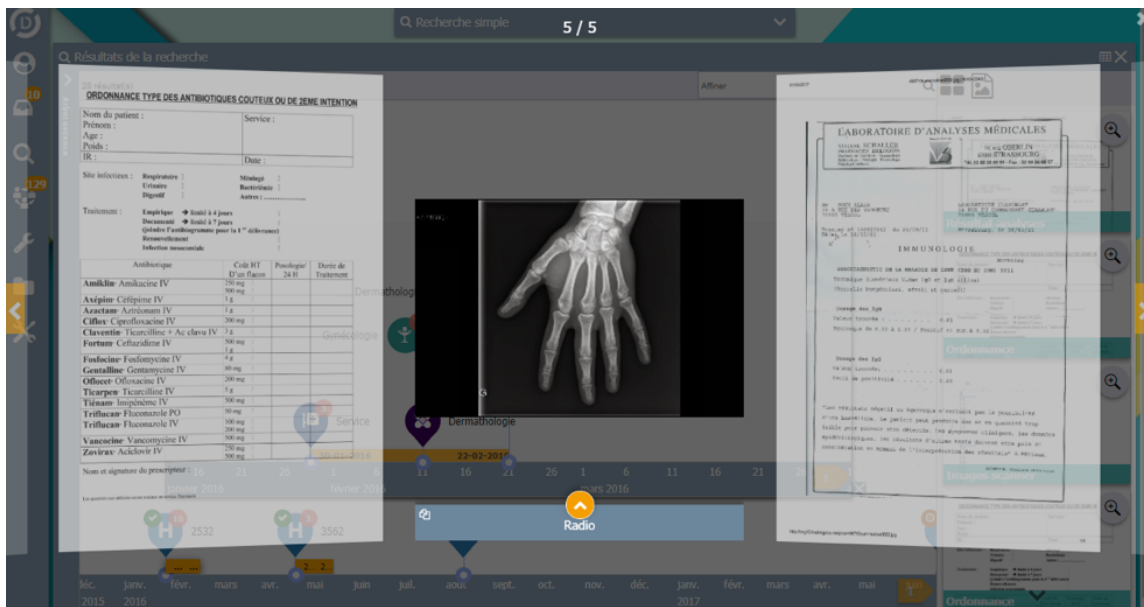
Recherche simple

5 / 5

Résultats de la recherche

Affiner

ORDONNANCE TYPE DES ANTIBIOTIQUES COUTEUX OU DE 2EME INTENTION

Nom du patient :
Prénom :
Age :
Poids :
IR :

Service :

Date :

Site infectieux : Respiratoire
Urinaire
Digestif

Méningé
Bactériémie
Autres :

Traitement : Empirique → limité à 4 jours
Documenté → limité à 7 jours
(joindre l'antibiogramme pour la 1ère délivrance)
Renouvellement
Infection nosocomiale

| Antibiotique | Coût HT D'un flacon | Posologie 24 H | Durée de Traitement |
|---|---|---|---|
| Amiklin· Amikacine IV | 250 mg 500 mg | | |
| Axépim· Céfépime IV | 1 g | | |
| Azactam· Aztréonam IV | 1 g | | |
| Ciflox· Ciprofloxacine IV | 200 mg | | |
| Claventin· Ticarcilline + Ac clavu IV | 5 g | | |
| Fortum· Ceftazidime IV | 500 mg 1 g | | |
| Fosfocine· Fosfomycine IV | 4 g | | |
| Gentalline· Gentamycine IV | 80 mg | | |
| Oflocet· Ofloxacine IV | 200 mg | | |
| Ticarpen· Ticarcilline IV | 5 g | | |
| Tiénam· Imipénème IV | 500 mg | | |
| Triflucan· Fluconazole PO | 50 mg | | |
| Triflucan· Fluconazole IV | 100 mg 200 mg | | |
| Vancocine· Vancomycine IV | 500 mg | | |
| Zovirax· Aciclovir IV | 250 mg 500 mg | | |

Nom et signature du prescripteur :

LABORATOIRE D'ANALYSES MÉDICALES

IMMUNOLOGIE

Dermathologie
Gynécologie
Service
Dermathologie
22-02-2016
Ordonnance
Radio
janvier 2016
février 2016
mars 2016
16 21 26 1 6 11 16 21 26 1 6 11 16 21
2532
3562
2 2
déc. 2015 janv. 2016 févr. mars avr. mai juin juil. août sept. oct. nov. déc. janv. 2017 févr. mars avr. mai
Ordonnance